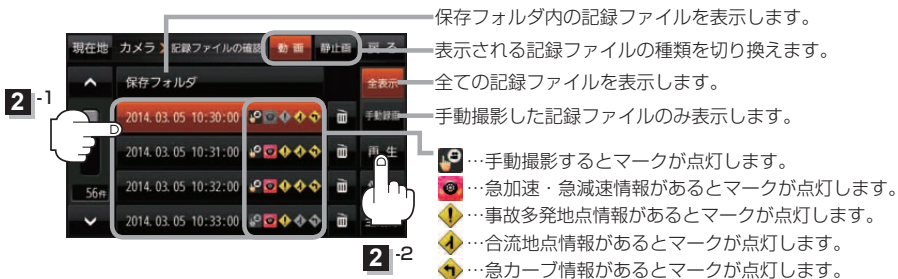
現在地　カメラ　記録ファイルの確認　動 画　静止画　戻 る

保存フォルダ　全表示

2 -1

2014. 03. 05 10:30:00　手動撮影

2014. 03. 05 10:31:00　再 生

56件　2014. 03. 05 10:32:00

2014. 03. 05 10:33:00

2 -2

保存フォルダ内の記録ファイルを表示します。

表示される記録ファイルの種類を切り換えます。

全ての記録ファイルを表示します。

手動撮影した記録ファイルのみ表示します。

…手動撮影するとマークが点灯します。

…急加速・急減速情報があるとマークが点灯します。

…事故多発地点情報があるとマークが点灯します。

…合流地点情報があるとマークが点灯します。

…急カーブ情報があるとマークが点灯します。